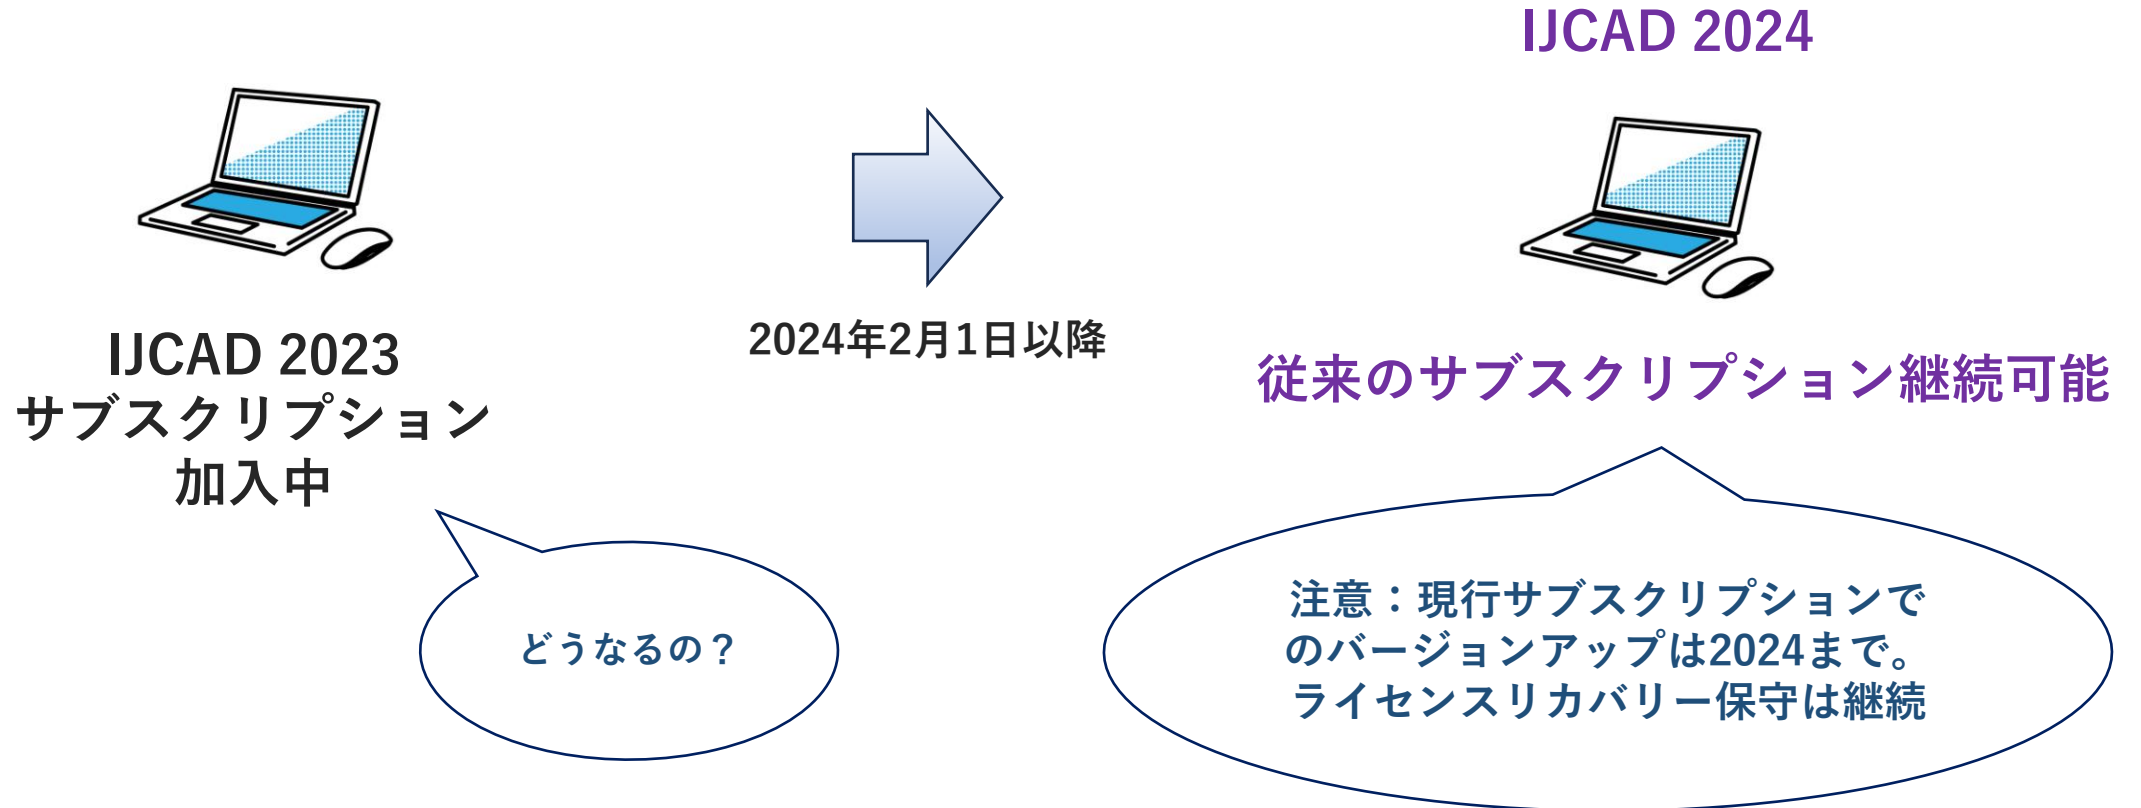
IJCAD 2024

IJCAD 2023
サブスクリプション
加入中

2024年2月1日以降

従来のサブスクリプション継続可能

どうなるの？

注意：現行サブスクリプションでのバージョンアップは2024まで。
ライセンスリカバリー保守は継続